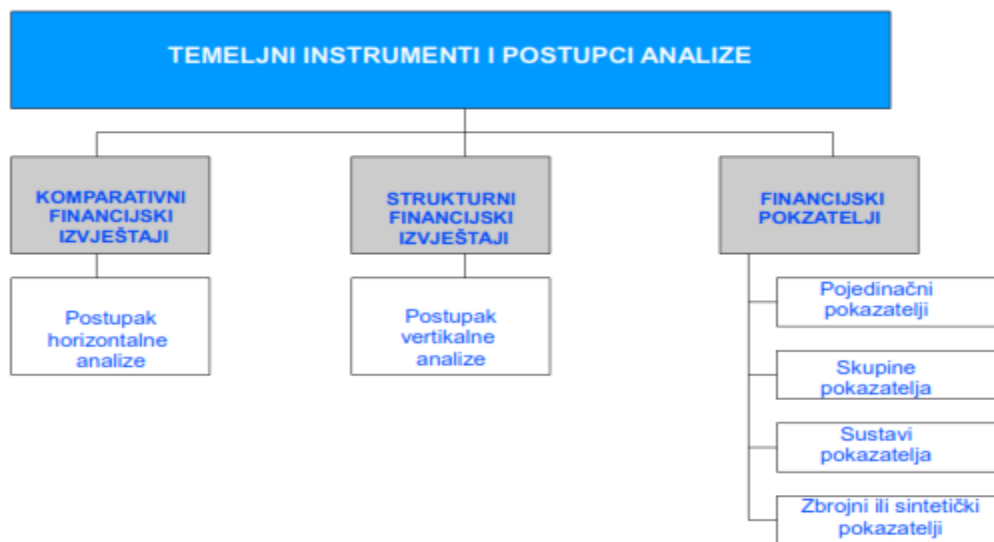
TEMELJNI INSTRUMENTI I POSTUPCI ANALIZE

KOMPARATIVNI FINANCIJSKI IZVJEŠTAJI

Postupak horizontalne analize

STRUKTURNI FINANCIJSKI IZVJEŠTAJI

Postupak vertikalne analize

FINANCIJSKI POKAZATELJI

Pojedinačni pokazatelji

Skupine pokazatelja

Sustavi pokazatelja

Zbrojni ili sintetički pokazatelji